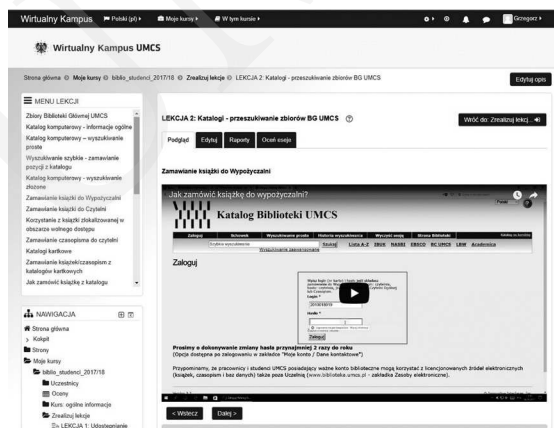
Wirtualny Kampus Polski (pl) Moje kursy W tym kursie Grzegorz

Wirtualny Kampus UMCS

Strona główna Moje kursy biblio_studenci_2017/18 Zrealizuj lekcje LEKCJA 2: Katalogi - przeszukiwanie zbiorów BG UMCS

Edytuj opis

MENU LEKCJI

Zbiory Biblioteki Głównej UMCS
Katalog komputerowy - informacje ogólne
Katalog komputerowy - wyszukiwanie proste
Wyszukiwanie szybkie - zamawianie pozycji z katalogu
Katalog komputerowy - wyszukiwanie złożone
Zamawianie książki do Wypożyczalni
Zamawianie książki do Czytelni
Korzystanie z książki zlokalizowanej w obszarze wolnego dostępu
Zamawianie czasopisma do czytelni
Katalogi kartkowe
Zamawianie książek/czasopism z katalogów kartkowych
Jak zamówić książkę z katalogu

NAWIGACJA

Strona główna
Kokpit
Strony
Moje kursy
biblio_studenci_2017/18
Uczestnicy
Oceny
Kurs: ogólne informacje
Zrealizuj lekcje
LEKCJA 1: Udostępnianie

LEKCJA 2: Katalogi - przeszukiwanie zbiorów BG UMCS

Wróć do: Zrealizuj lekcj...

Podgląd Edytuj Raporty Oceń eseje

Zamawianie książki do Wypożyczalni

Jak zamówić książkę do wypożyczalni?

Katalog Biblioteki UMCS

Zaloguj

Prosimy o dokonywanie zmiany hasła przynajmniej 2 razy do roku
(Opcja dostępna po zalogowaniu w zakładce "Moje konto / Dane kontaktowe")

Przypominamy, że pracownicy i studenci UMCS posiadający ważne konto biblioteczne mogą korzystać z licencjonowanych źródeł elektronicznych (książek, czasopism i baz danych) także poza Uczelnią (www.biblioteka.umcs.pl - zakładka Zasoby elektroniczne).

< Wstecz Dalej >